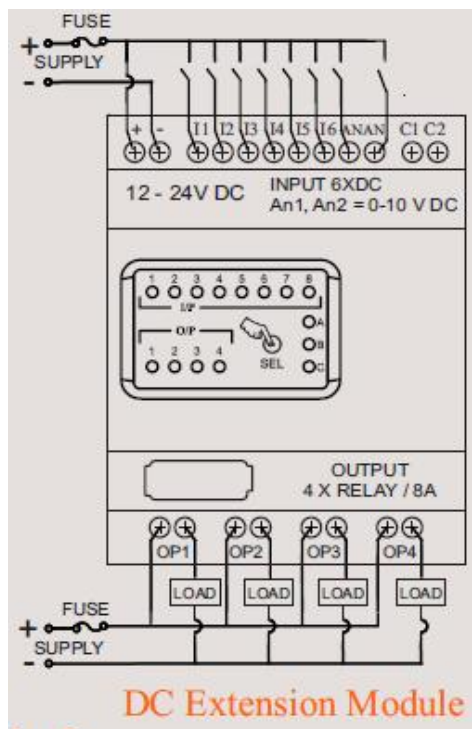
FUSE
+
SUPPLY
-

+ - I1 I2 I3 I4 I5 I6 AN AN C1 C2

12 - 24V DC
INPUT 6XDC
An1, An2 = 0-10 V DC

1 2 3 4 5 6 7 8
I/P
O/P
1 2 3 4
SEL
A
B
C

OUTPUT
4 X RELAY / 8A

OP1 OP2 OP3 OP4

LOAD LOAD LOAD LOAD

FUSE
+
SUPPLY
-

DC Extension Module